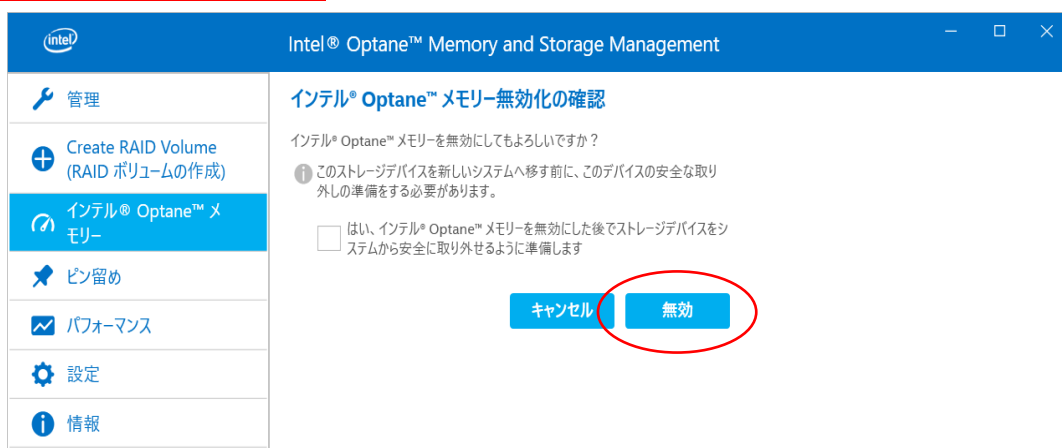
intel

Intel® Optane™ Memory and Storage Management

管理

Create RAID Volume (RAID ボリュームの作成)

インテル® Optane™ メモリー

ピン留め

パフォーマンス

設定

情報

インテル® Optane™ メモリー無効化の確認

インテル® Optane™ メモリーを無効にしてもよろしいですか？

このストレージデバイスを新しいシステムへ移す前に、このデバイスの安全な取り外しの準備をする必要があります。

はい、インテル® Optane™ メモリーを無効にした後でストレージデバイスをシステムから安全に取り外せるように準備します

キャンセル

無効